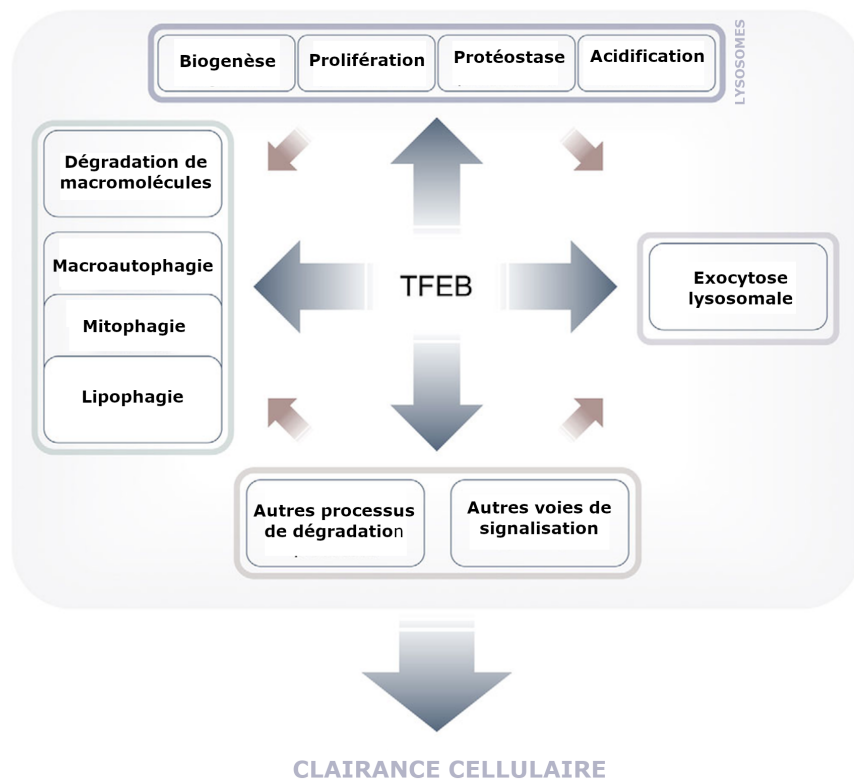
Biogenèse

Prolifération

Protéostase

Acidification

LYSOSOMES

Dégradation de macromolécules

Macroautophagie

Mitophagie

Lipophagie

TFEB

Exocytose lysosomale

Autres processus de dégradation

Autres voies de signalisation

CLAIRANCE CELLULAIRE